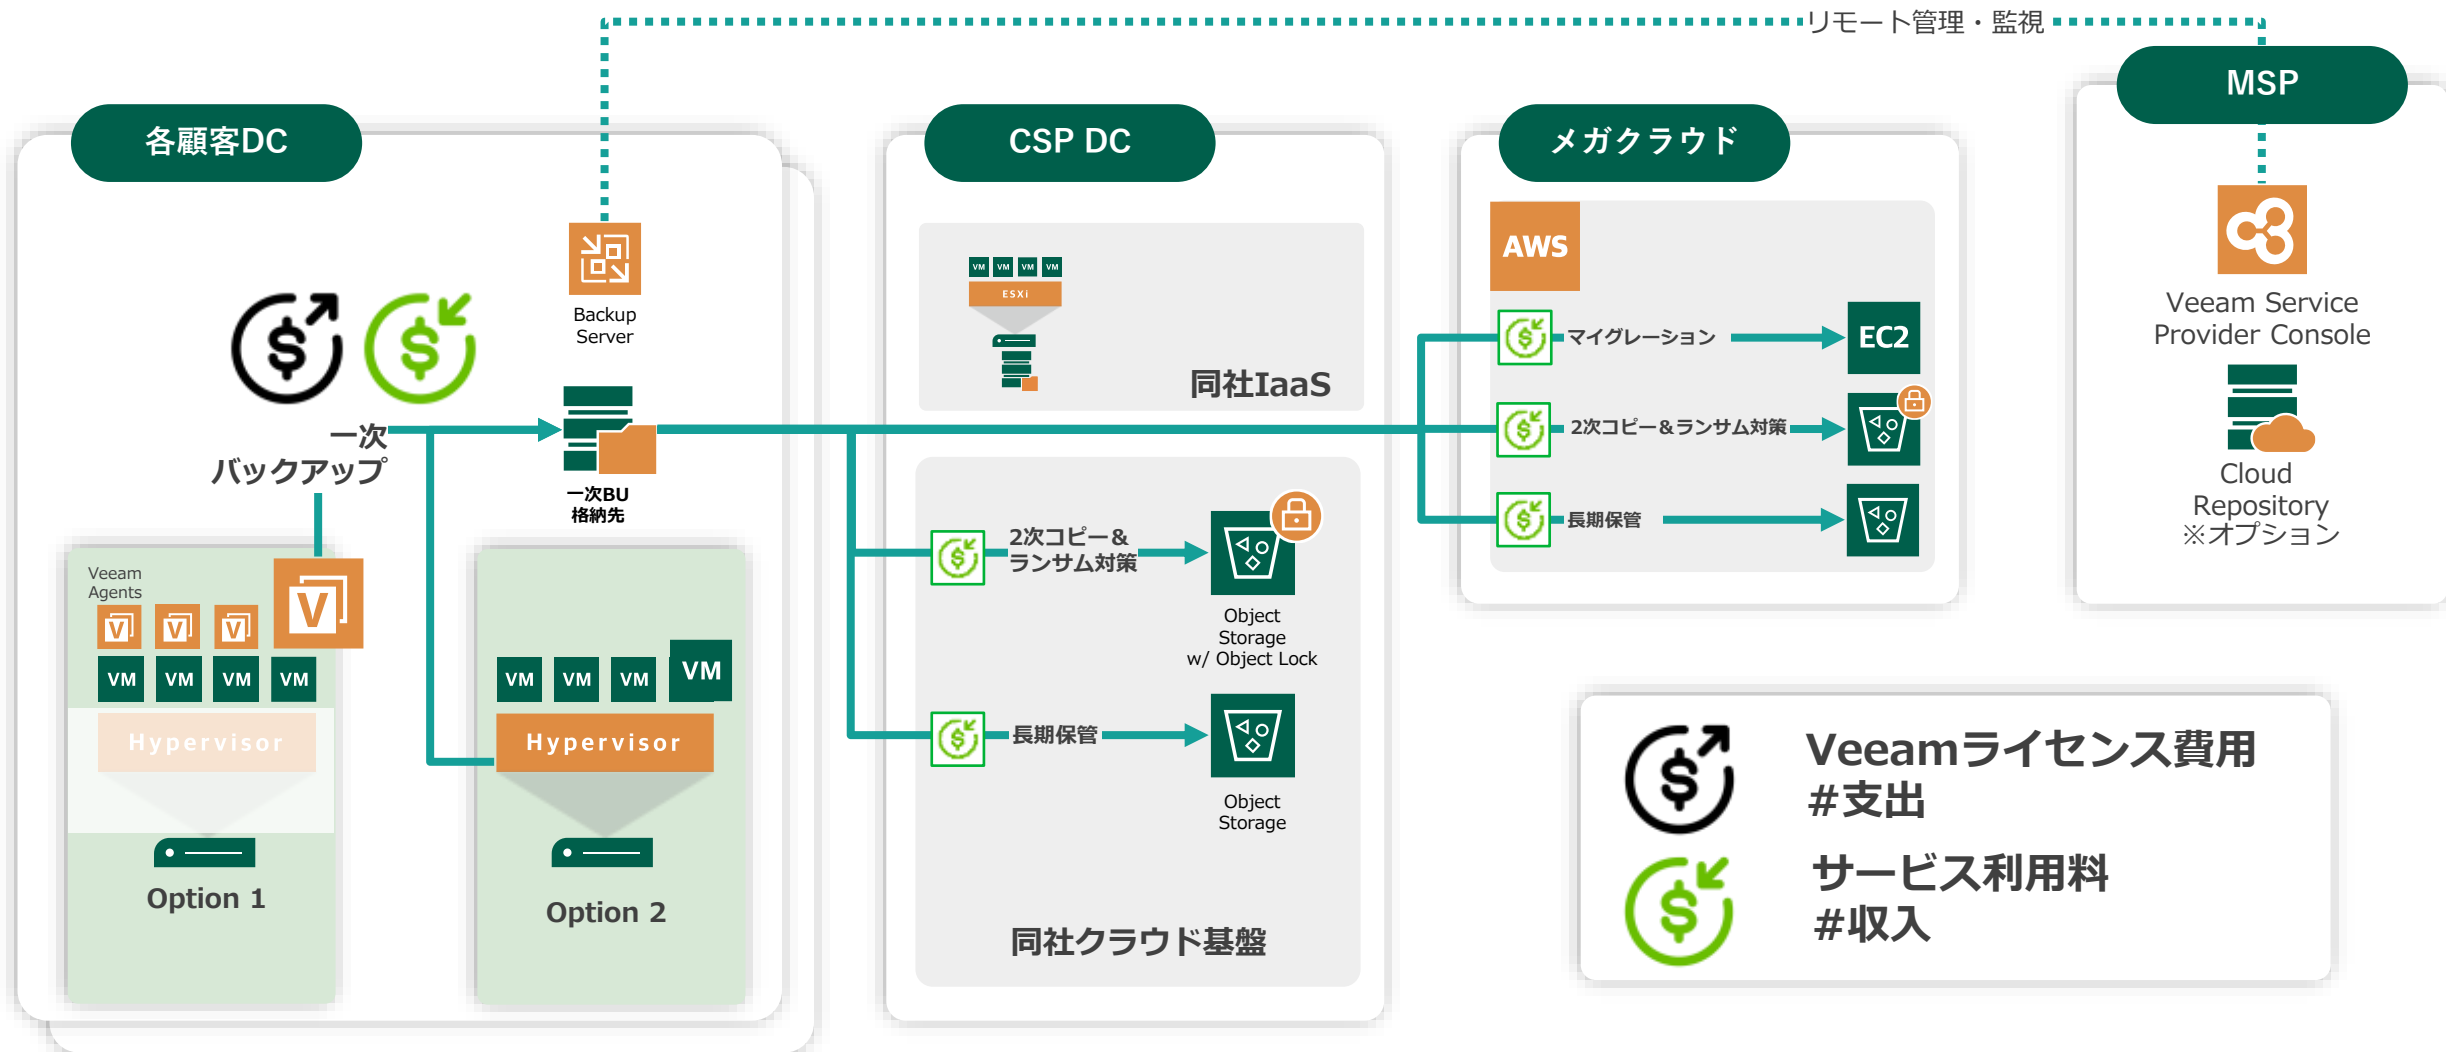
リモート管理・監視

各顧客DC

Backup Server

一次バックアップ

一次BU格納先

Veeam Agents

VM VM VM VM

Hypervisor

Option 1

VM VM VM VM

Hypervisor

Option 2

CSP DC

VM VM VM VM

ESXi

同社IaaS

2次コピー＆ランサム対策

Object Storage w/ Object Lock

長期保管

Object Storage

同社クラウド基盤

メガクラウド

AWS

マイグレーション

EC2

2次コピー＆ランサム対策

長期保管

MSP

Veeam Service Provider Console

Cloud Repository ※オプション

Veeamライセンス費用 #支出

サービス利用料 #収入